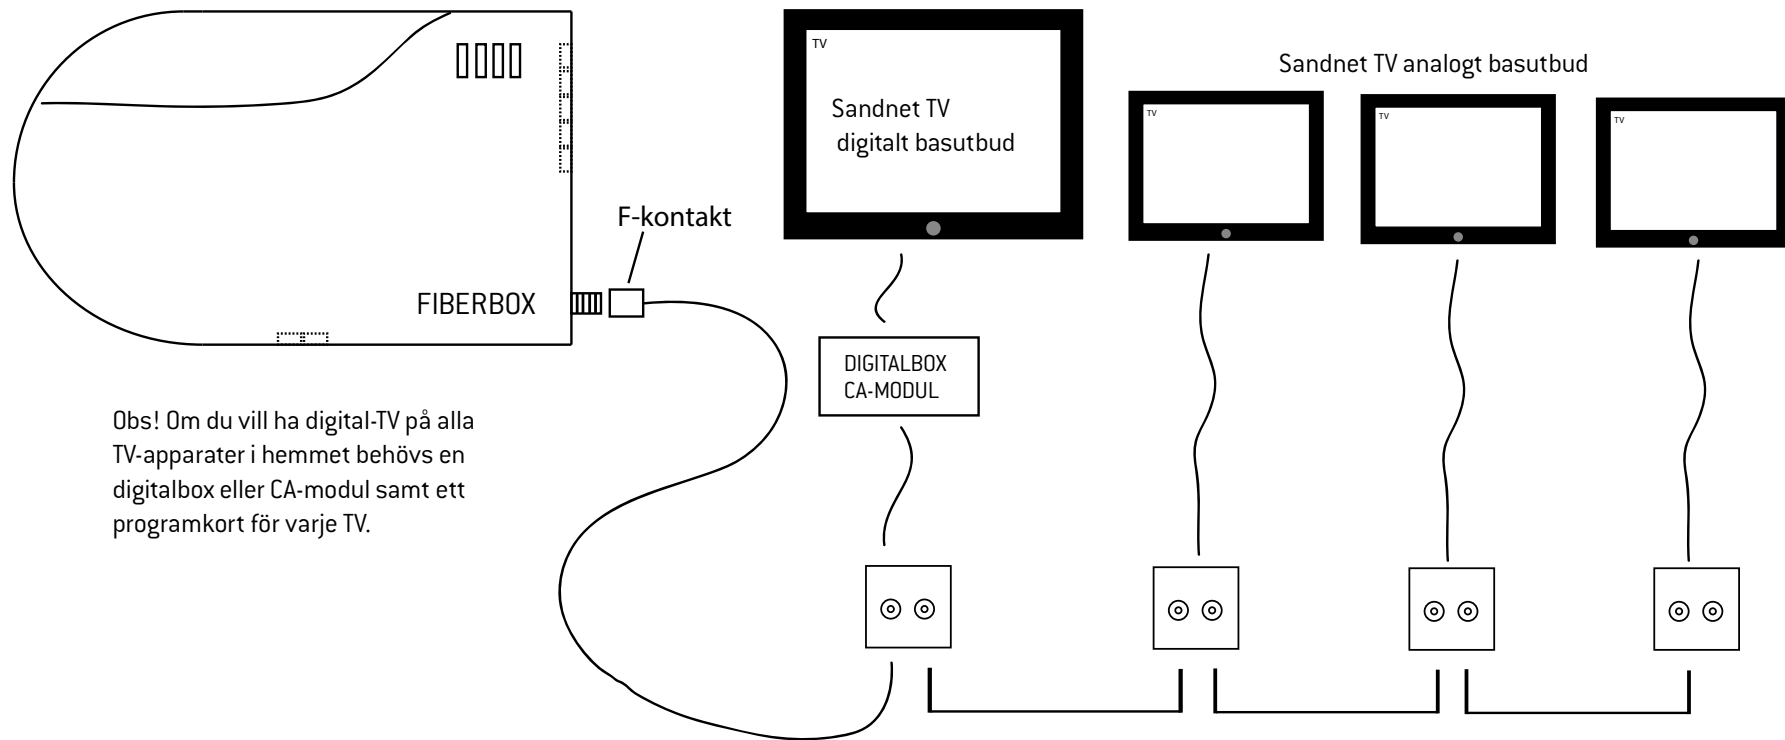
TV

Sandnet TV digitalt basutbud

Sandnet TV analogt basutbud

TV

TV

TV

F-kontakt

FIBERBOX

DIGITALBOX
CA-MODUL

Obs! Om du vill ha digital-TV på alla TV-apparater i hemmet behövs en digitalbox eller CA-modul samt ett programkort för varje TV.